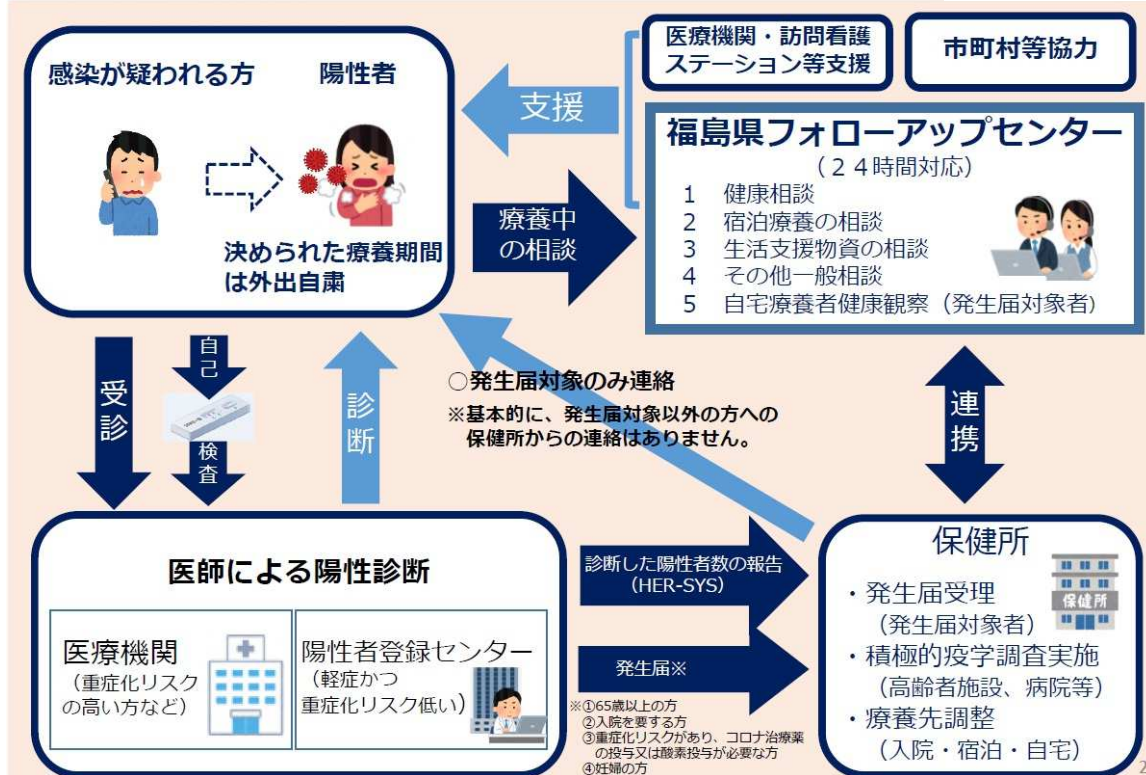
感染が疑われる方

陽性者

決められた療養期間は外出自粛

支援

医療機関・訪問看護ステーション等支援

市町村等協力

福島県フォローアップセンター
（２４時間対応）
1 健康相談
2 宿泊療養の相談
3 生活支援物資の相談
4 その他一般相談
5 自宅療養者健康観察（発生届対象者）

療養中の相談

受診

自己検査

診断

○発生届対象のみ連絡
※基本的に、発生届対象以外の方への保健所からの連絡はありません。

連携

医師による陽性診断

医療機関
（重症化リスクの高い方など）

陽性者登録センター
（軽症かつ重症化リスク低い）

診断した陽性者数の報告
（HER-SYS）

発生届※

※①65歳以上の方
②入院を要する方
③重症化リスクがあり、コロナ治療薬の投与又は酸素投与が必要な方
④妊婦の方

保健所
・発生届受理
（発生届対象者）
・積極的疫学調査実施
（高齢者施設、病院等）
・療養先調整
（入院・宿泊・自宅）

保健所

2